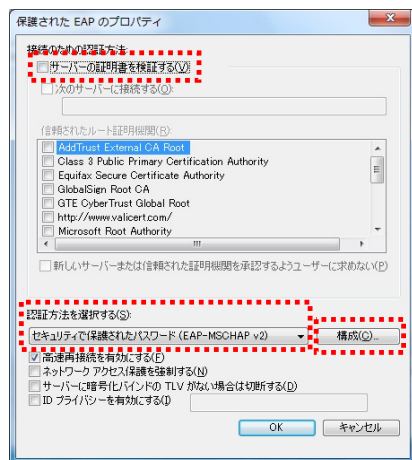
保護された EAP のプロパティ

接続のための認証方法:

サーバーの証明書を検証する(V)

次のサーバーに接続する(O):

信頼されたルート証明機関(R):

AddTrust External CA Root
Class 3 Public Primary Certification Authority
Equifax Secure Certificate Authority
GlobalSign Root CA
GTE CyberTrust Global Root
http://www.valicert.com/
Microsoft Root Authority

新しいサーバーまたは信頼された証明機関を承認するようユーザーに求めない(P)

認証方法を選択する(S):

セキュリティで保護されたパスワード (EAP-MSCHAP v2)

構成(C)...

高速再接続を有効にする(F)
ネットワーク アクセス保護を強制する(N)
サーバーに暗号化バインドの TLV がない場合は切断する(D)
ID プライバシーを有効にする(I)

OK
キャンセル